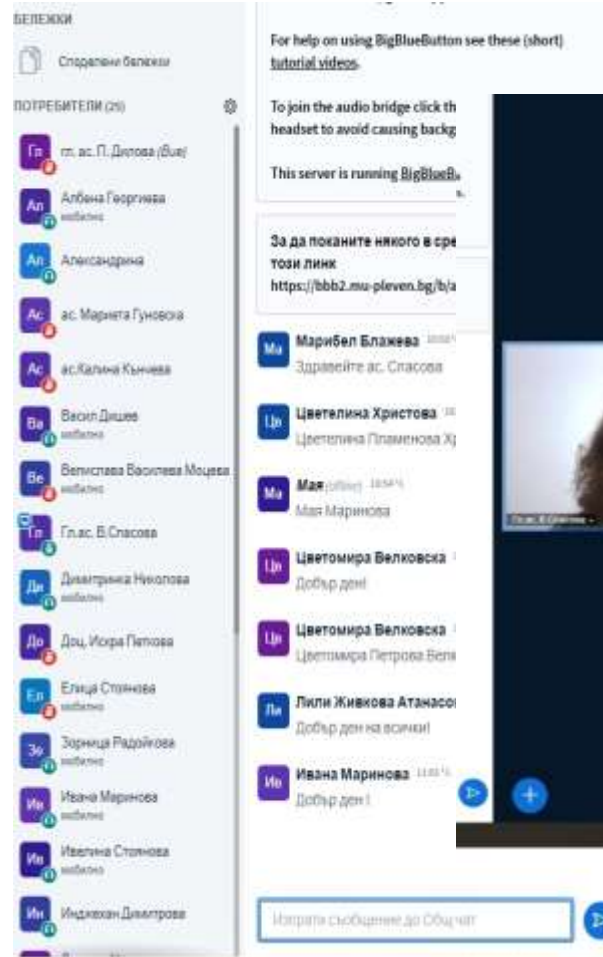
БЕЛЕЖКИ

Споделени бележки

ПОТРЕБИТЕЛИ (26)

Гл
гл. ас. П. Дилова (Вие)

Ал
Албена Георгиева
мобилно

Ал
Александрина

Ас
ас. Маринета Гуновска

Ас
ас.Калина Кънчева

Ва
Васил Дишев
мобилно

Ве
Велислава Василева Моцева
мобилно

Гл
Гл.ас. В.Спасова

Ди
Диляна Николова
мобилно

До
Доц. Искра Петкова

Ел
Елица Стоянова
мобилно

Зо
Зорница Радойкова
мобилно

Ив
Ивана Маринова
мобилно

Ив
Ивелина Стоянова
мобилно

Ин
Индиана Димитрова

For help on using BigBlueButton see these (short) tutorial videos.

To join the audio bridge click th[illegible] headset to avoid causing backg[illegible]

This server is running BigBlueB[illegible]

За да поканите някого в сре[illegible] този линк https://bbb2.mu-pleven.bg/b/a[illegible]

Ма
Марибел Блажева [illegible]
Здравейте ас. Спасова

Цв
Цветелина Христова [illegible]
Цветелина Пламенова Х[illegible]

Ма
Мая (offline) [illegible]
Мая Маринова

Цв
Цветомира Велковска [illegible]
Добър ден!

Цв
Цветомира Велковска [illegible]
Цветомира Петрова Вел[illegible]

Ли
Лили Живкова Атанасо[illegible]
Добър ден на всички!

Ив
Ивана Маринова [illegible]
Добър ден !

Гл.ас. В.Спасова

Изпрати съобщение до Общ чат